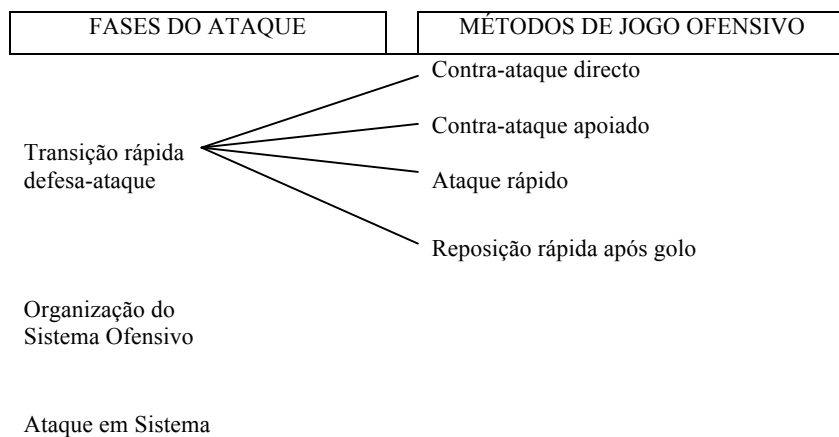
FASES DO ATAQUE

MÉTODOS DE JOGO OFENSIVO

Transição rápida defesa-ataque

Contra-ataque directo

Contra-ataque apoiado

Ataque rápido

Reposição rápida após golo

Organização do Sistema Ofensivo

Ataque em Sistema